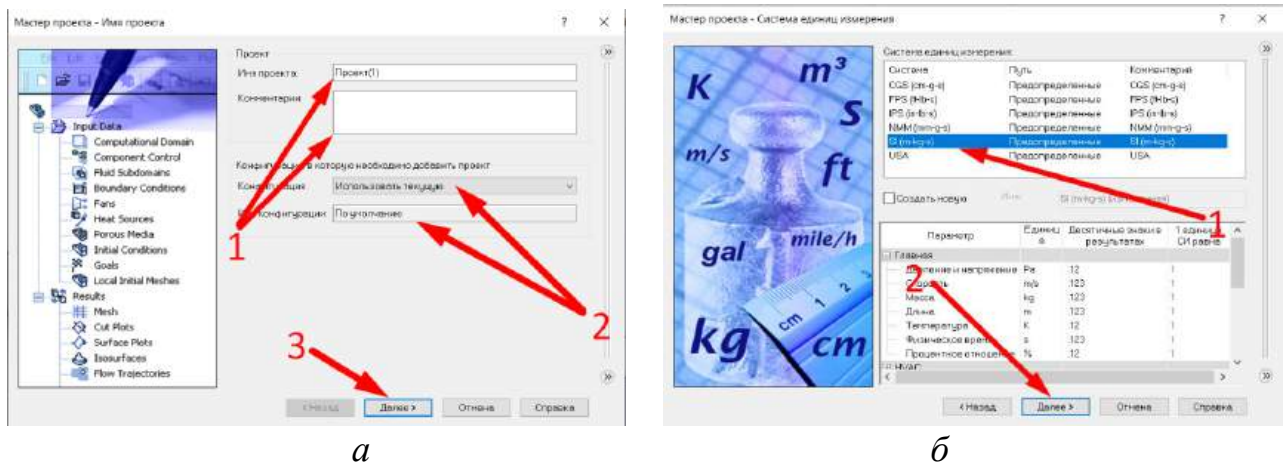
Мастер проекта - Имя проекта

?

×

Проект

Имя проекта: Проект(1)

Комментарии

Конфигурация, в которую необходимо добавить проект

Конфигурация: Использовать текущую

Имя конфигурации: По умолчанию

Input Data

Computational Domain

Component Control

Fluid Subdomains

Boundary Conditions

Fans

Heat Sources

Porous Media

Initial Conditions

Goals

Local Initial Meshes

Results

Mesh

Cut Plots

Surface Plots

Isosurfaces

Flow Trajectories

1

2

3

< Назад

Далее >

Отмена

Справка

*а*

Мастер проекта - Система единиц измерения

?

×

K

$m^3$

S

m/s

ft

gal

mile/h

kg

cm

Система единиц измерения:

| Система | Путь | Комментарий |
|---|---|---|
| CGS (cm-g-s) | Предопределенные | CGS (cm-g-s) |
| FPS (ft-lb-s) | Предопределенные | FPS (ft-lb-s) |
| IPS (in-lb-s) | Предопределенные | IPS (in-lb-s) |
| NMM (mm-g-s) | Предопределенные | NMM (mm-g-s) |
| SI (m-kg-s) | Предопределенные | SI (m-kg-s) |
| USA | Предопределенные | USA |

Создать новую

Имя: SI (m-kg-s) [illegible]

| Параметр | Единица | Десятичные знаки в результатах | 1 единица СИ равна |
|---|---|---|---|
| Главная | | | |
| Давление и напряжение | Pa | .12 | 1 |
| Скорость | m/s | .123 | 1 |
| Масса | kg | .123 | 1 |
| Длина | m | .123 | 1 |
| Температура | K | .12 | 1 |
| Физическое время | s | .123 | 1 |
| Процентное отношение | % | .12 | 1 |
| HVAC | | | |

1

2

< Назад

Далее >

Отмена

Справка

*б*